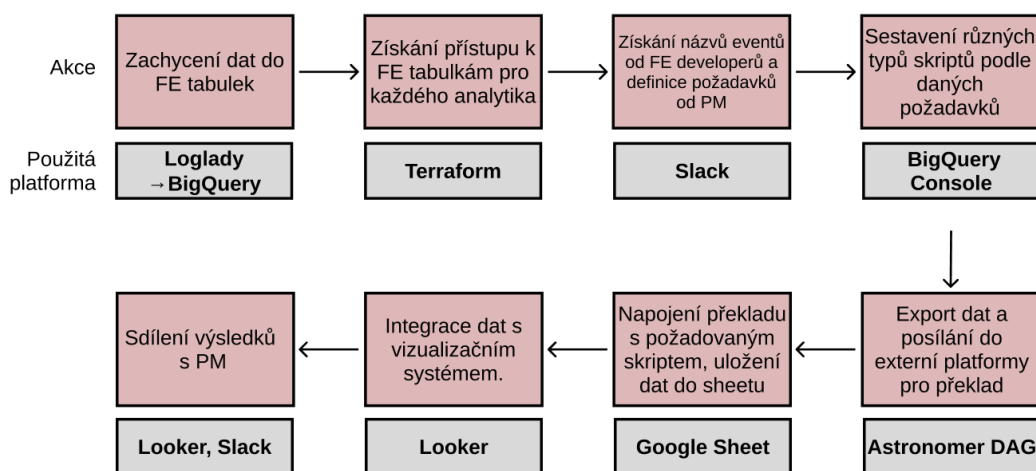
Akce

Použitá platforma

Zachycení dat do FE tabulek

Loglady →BigQuery

Získání přístupu k FE tabulkám pro každého analytika

Terraform

Získání názvů eventů od FE developerů a definice požadavků od PM

Slack

Sestavení různých typů skriptů podle daných požadavků

BigQuery Console

Export dat a posílání do externí platformy pro překlad

Astronomer DAG

Napojení překladu s požadovaným skriptem, uložení dat do sheetu

Google Sheet

Integrace dat s vizualizačním systémem.

Looker

Sdílení výsledků s PM

Looker, Slack